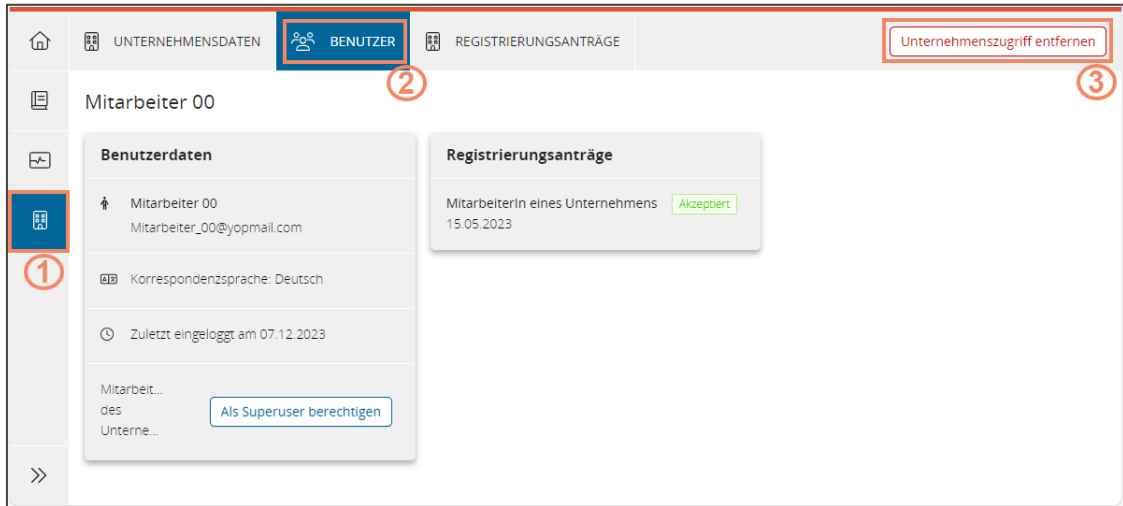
UNTERNEHMENSDATEN
BENUTZER
REGISTRIERUNGSANTRÄGE
Unternehmenszugriff entfernen
2
3
Mitarbeiter 00
Benutzerdaten
Mitarbeiter 00
Mitarbeiter_00@yopmail.com
Korrespondenzsprache: Deutsch
Zuletzt eingeloggt am 07.12.2023
Mitarbeit... des Unterne...
Als Superuser berechtigen
Registrierungsanträge
MitarbeiterIn eines Unternehmens
Akzeptiert
15.05.2023
1